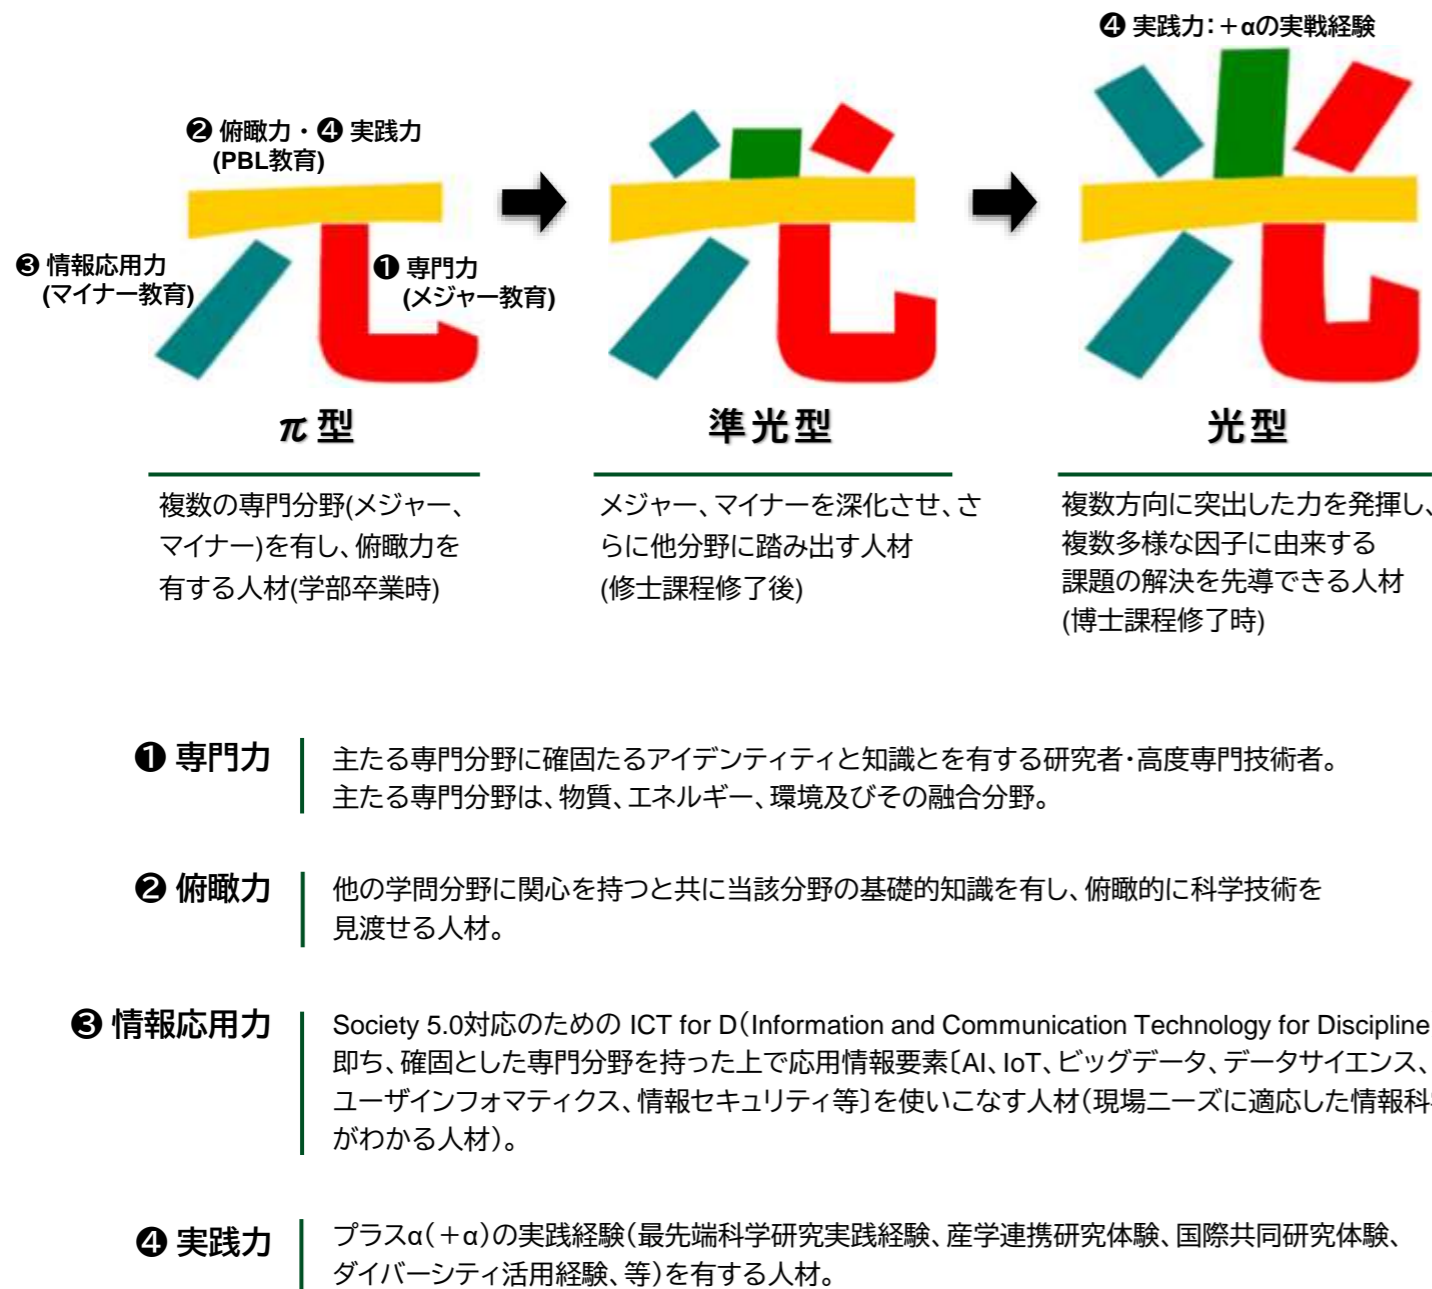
❹ 実践力：＋αの実戦経験

❷ 俯瞰力・❹ 実践力
(PBL教育)

❸ 情報応用力
(マイナー教育)

❶ 専門力
(メジャー教育)

π 型

準光型

光型

複数の専門分野(メジャー、マイナー)を有し、俯瞰力を有する人材(学部卒業時)

メジャー、マイナーを深化させ、さらに他分野に踏み出す人材
(修士課程修了後)

複数方向に突出した力を発揮し、複数多様な因子に由来する課題の解決を先導できる人材
(博士課程修了時)

❶ 専門力

主たる専門分野に確固たるアイデンティティと知識とを有する研究者・高度専門技術者。
主たる専門分野は、物質、エネルギー、環境及びその融合分野。

❷ 俯瞰力

他の学問分野に関心を持つと共に当該分野の基礎的知識を有し、俯瞰的に科学技術を見渡せる人材。

❸ 情報応用力

Society 5.0対応のための ICT for D（Information and Communication Technology for Discipline
即ち、確固とした専門分野を持った上で応用情報要素〔AI、IoT、ビッグデータ、データサイエンス、ユーザインフォマティクス、情報セキュリティ等〕を使いこなす人材（現場ニーズに適応した情報科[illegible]がわかる人材）。

❹ 実践力

プラスα（＋α）の実践経験（最先端科学研究実践経験、産学連携研究体験、国際共同研究体験、ダイバーシティ活用経験、等）を有する人材。